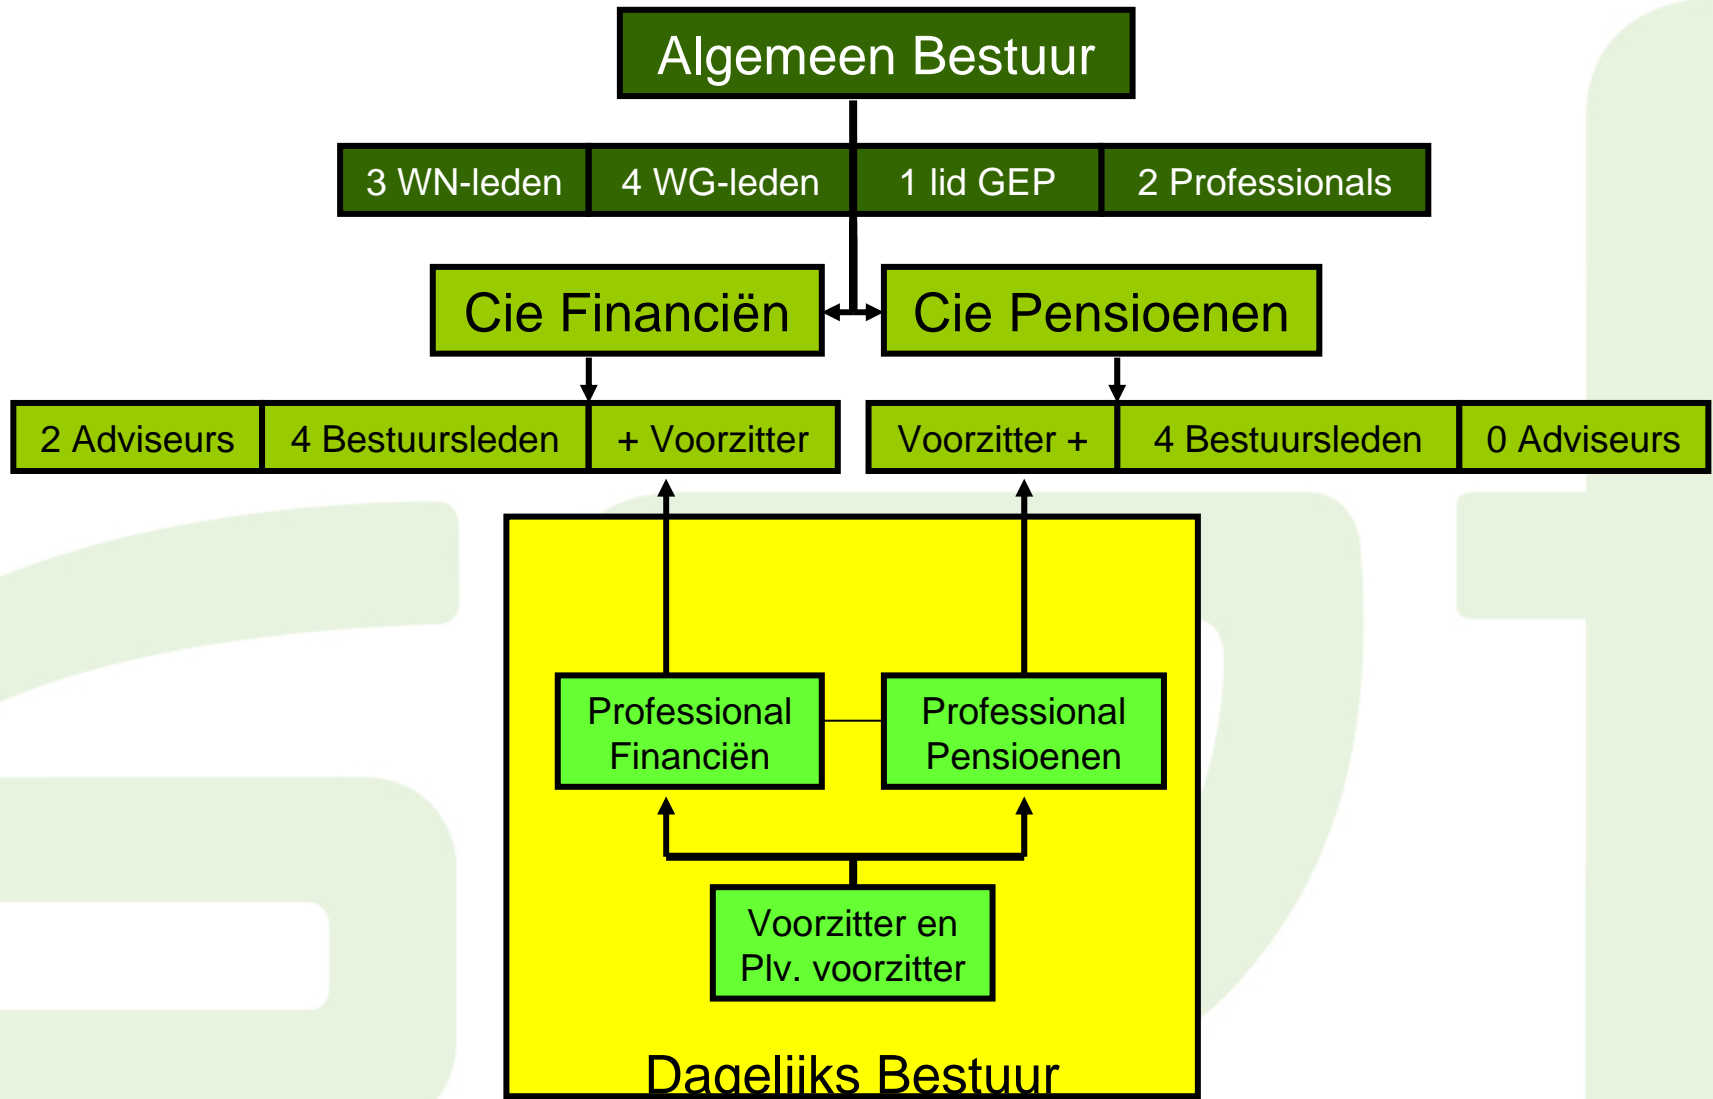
Algemeen Bestuur

3 WN-leden
4 WG-leden
1 lid GEP
2 Professionals

Cie Financiën
Cie Pensioenen

2 Adviseurs
4 Bestuursleden
+ Voorzitter
Voorzitter +
4 Bestuursleden
0 Adviseurs

Professional Financiën
Professional Pensioenen

Voorzitter en Plv. voorzitter

Dageliiks Bestuur